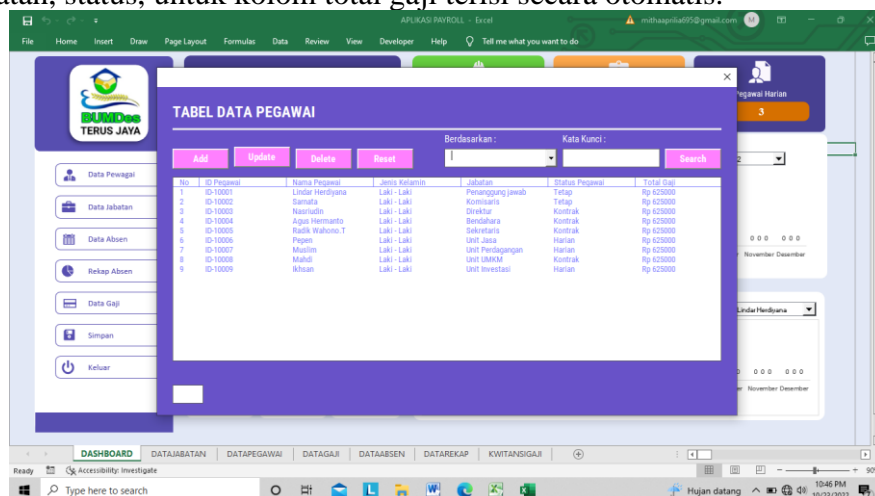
jabatan, status, untuk kolom total gaji terisi secara otomatis.

File Home Insert Draw Page Layout Formulas Data Review View Developer Help Tell me what you want to do

APLIKASI PAYROLL - Excel

mithaaprilia695@gmail.com

BUMDes TERUS JAYA

Data Pewagai

Data Jabatan

Data Absen

Rekap Absen

Data Gaji

Simpan

Keluar

Pegawai Harian

3

TABEL DATA PEGAWAI

Add Update Delete Reset

Berdasarkan :

Kata Kunci :

Search

| No | ID Pegawai | Nama Pegawai | Jenis Kelamin | Jabatan | Status Pegawai | Total Gaji |
|---|---|---|---|---|---|---|
| 1 | ID-10001 | Lindar Herdiyana | Laki - Laki | Penanggung jawab | Tetap | Rp 625000 |
| 2 | ID-10002 | Samata | Laki - Laki | Komisaris | Tetap | Rp 625000 |
| 3 | ID-10003 | Nasriudin | Laki - Laki | Direktur | Kontrak | Rp 625000 |
| 4 | ID-10004 | Agus Hermanto | Laki - Laki | Bendahara | Kontrak | Rp 625000 |
| 5 | ID-10005 | Radik Wahono.T | Laki - Laki | Sekretaris | Kontrak | Rp 625000 |
| 6 | ID-10006 | Pepen | Laki - Laki | Unit Jasa | Harian | Rp 625000 |
| 7 | ID-10007 | Muslim | Laki - Laki | Unit Perdagangan | Harian | Rp 625000 |
| 8 | ID-10008 | Mahdi | Laki - Laki | Unit UMKM | Kontrak | Rp 625000 |
| 9 | ID-10009 | Ikhsan | Laki - Laki | Unit Investasi | Harian | Rp 625000 |

000 000

November Desember

Lindar Herdiyana

000 000

November Desember

DASHBOARD DATAJABATAN DATAPEGAWAI DATAGAJI DATAABSEN DATAREKAP KWITANSIGAJI

Ready Accessibility: Investigate

Type here to search

Hujan datang 10:46 PM 10/23/2022